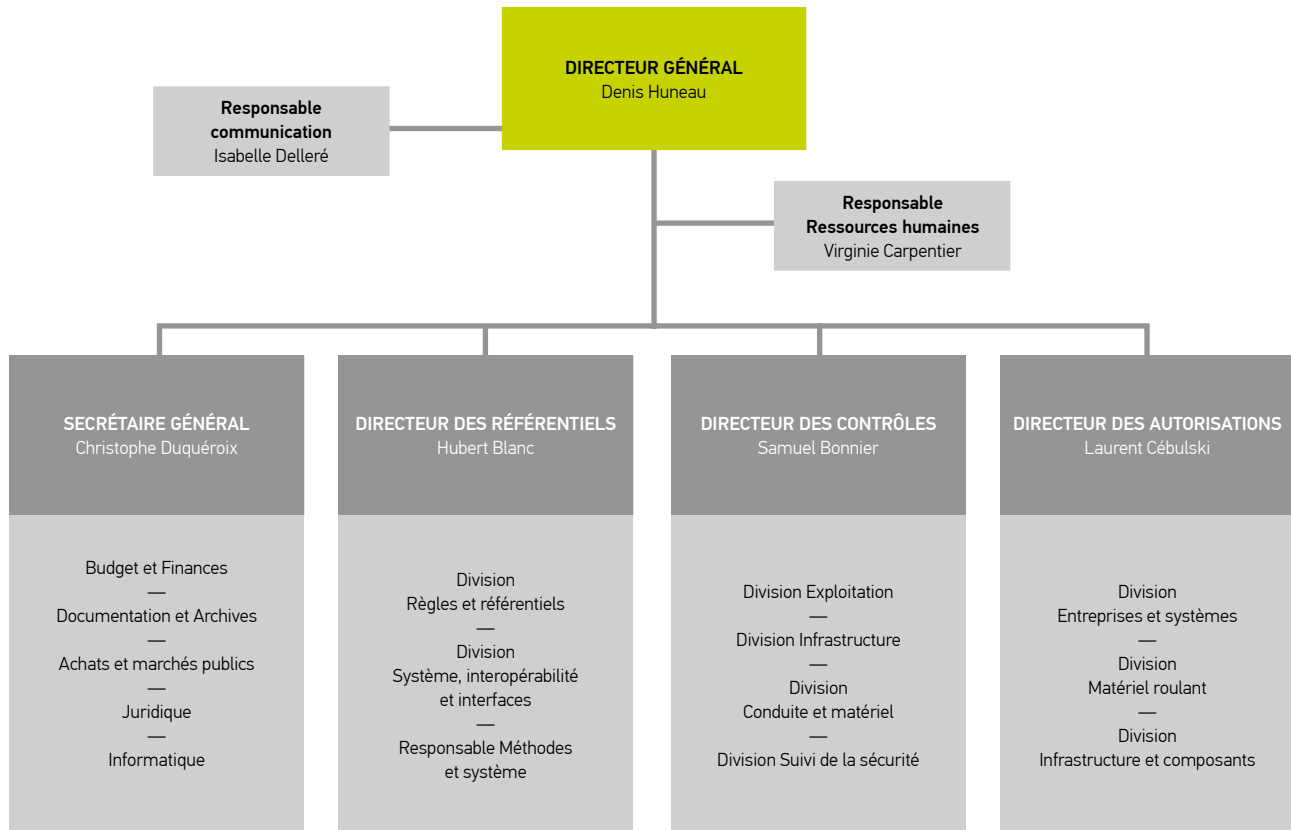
DIRECTEUR GÉNÉRAL
Denis Huneau

Responsable communication
Isabelle Delleré

Responsable Ressources humaines
Virginie Carpentier

SECRÉTAIRE GÉNÉRAL
Christophe Duquéroix

Budget et Finances
—
Documentation et Archives
—
Achats et marchés publics
—
Juridique
—
Informatique

DIRECTEUR DES RÉFÉRENTIELS
Hubert Blanc

Division
Règles et référentiels
—
Division
Système, interopérabilité et interfaces
—
Responsable Méthodes et système

DIRECTEUR DES CONTRÔLES
Samuel Bonnier

Division Exploitation
—
Division Infrastructure
—
Division
Conduite et matériel
—
Division Suivi de la sécurité

DIRECTEUR DES AUTORISATIONS
Laurent Cébulski

Division
Entreprises et systèmes
—
Division
Matériel roulant
—
Division
Infrastructure et composants